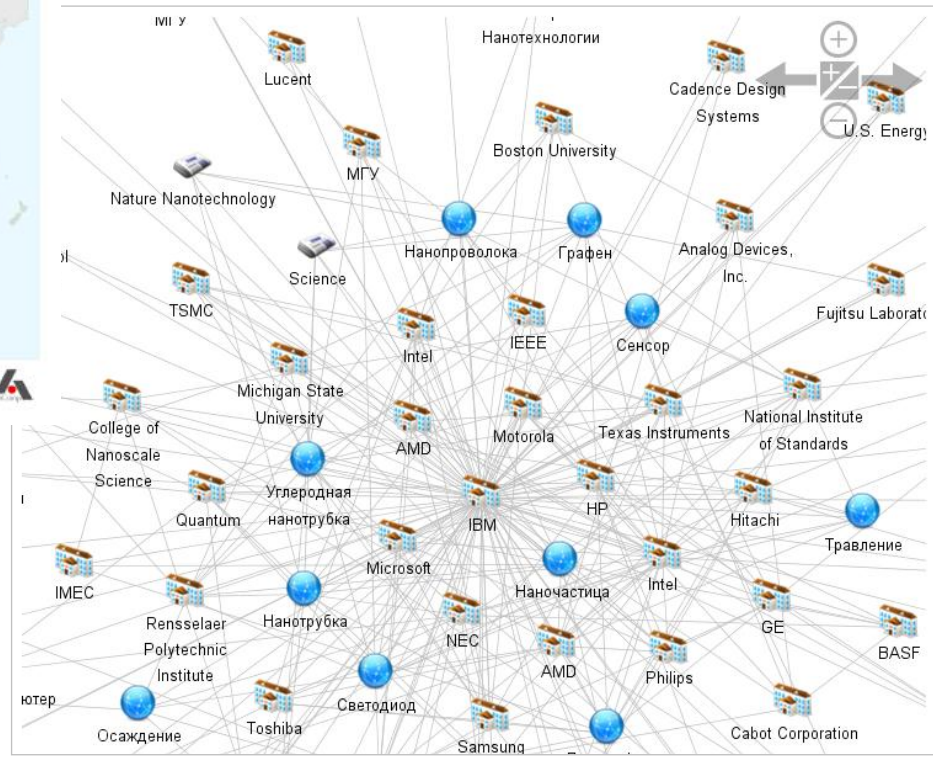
МГУ
Нанотехнологии
Lucent
Cadence Design Systems
U.S. Energy
Boston University
МГУ
Nature Nanotechnology
Нанопроволока
Графен
Analog Devices, Inc.
Science
TSMC
Fujitsu Laborat
Intel
IEEE
Сенсор
Michigan State University
College of Nanoscale Science
AMD
Motorola
Texas Instruments
National Institute of Standards
Углеродная нанотрубка
Quantum
IBM
HP
Hitachi
Травление
Microsoft
IMEC
Rensselaer Polytechnic Institute
Нанотрубка
Наночастица
Intel
GE
NEC
BASF
AMD
Philips
Светодиод
Toshiba
Осаждение
Samsung
Cabot Corporation
ютер